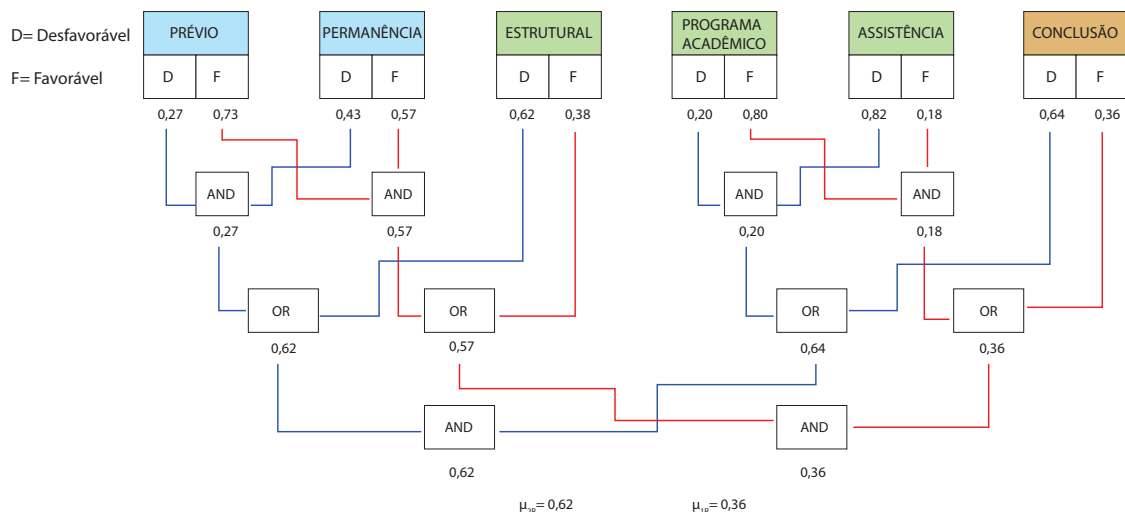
D= Desfavorável

F= Favorável

| PRÉVIO | |
|---|---|
| D | F |

0,27 0,73

| PERMANÊNCIA | |
|---|---|
| D | F |

0,43 0,57

| ESTRUTURAL | |
|---|---|
| D | F |

0,62 0,38

| PROGRAMA ACADÊMICO | |
|---|---|
| D | F |

0,20 0,80

| ASSISTÊNCIA | |
|---|---|
| D | F |

0,82 0,18

| CONCLUSÃO | |
|---|---|
| D | F |

0,64 0,36

AND
0,27

AND
0,57

AND
0,20

AND
0,18

OR
0,62

OR
0,57

OR
0,64

OR
0,36

AND
0,62

AND
0,36

$\mu_{1D}$= 0,62 $\mu_{1F}$= 0,36